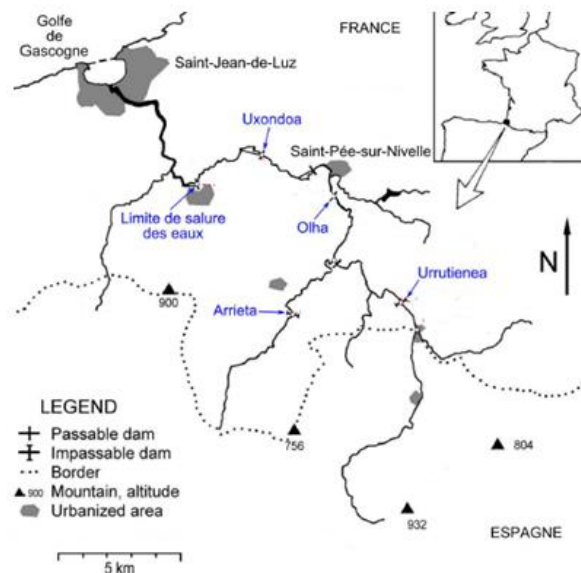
Golfe de Gascogne

FRANCE

Saint-Jean-de-Luz

Uxondoa

Saint-Pée-sur-Nivelle

Limite de salure des eaux

Olha

N

900

Urrutienea

Arrieta

LEGEND
Passable dam
Impassable dam
Border
900 Mountain, altitude
Urbanized area

756

804

932

ESPAGNE

5 km